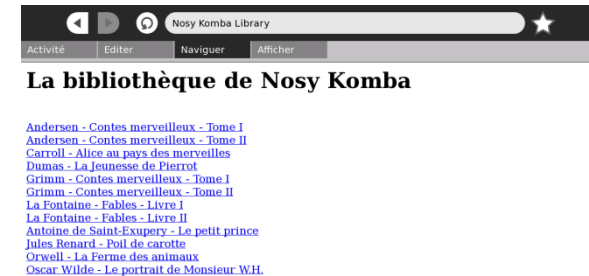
Nosy Komba Library

Activité | Editer | Naviguer | Afficher

# La bibliothèque de Nosy Komba

Andersen - Contes merveilleux - Tome I
Andersen - Contes merveilleux - Tome II
Carroll - Alice au pays des merveilles
Dumas - La Jeunesse de Pierrot
Grimm - Contes merveilleux - Tome I
Grimm - Contes merveilleux - Tome II
La Fontaine - Fables - Livre I
La Fontaine - Fables - Livre II
Antoine de Saint-Exupery - Le petit prince
Jules Renard - Poil de carotte
Orwell - La Ferme des animaux
Oscar Wilde - Le portrait de Monsieur W.H.